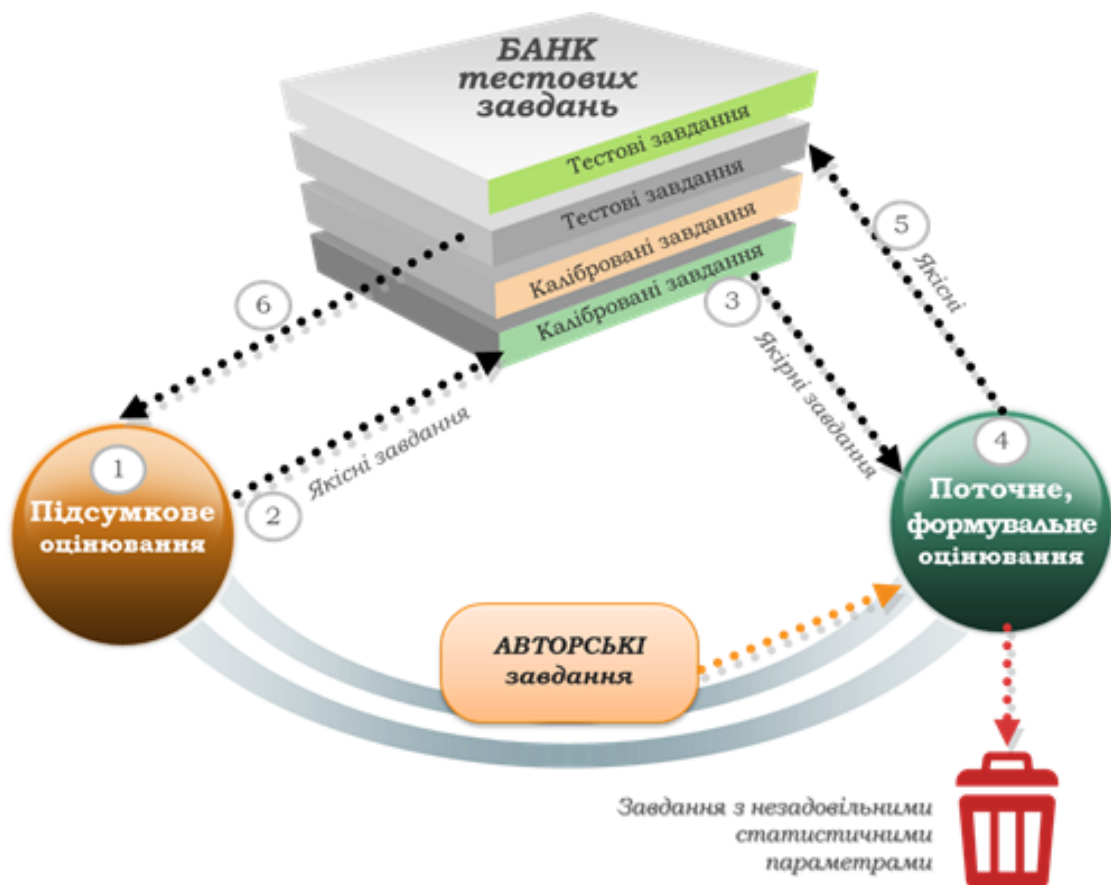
БАНК
тестових
завдань

Тестові завдання
Тестові завдання
Калібровані завдання
Калібровані завдання

5
Якісні

6

3
Якірні завдання

Якісні завдання
2

1
Підсумкове оцінювання

4
Поточне, формувальне оцінювання

АВТОРСЬКІ завдання

Завдання з незадовільними статистичними параметрами